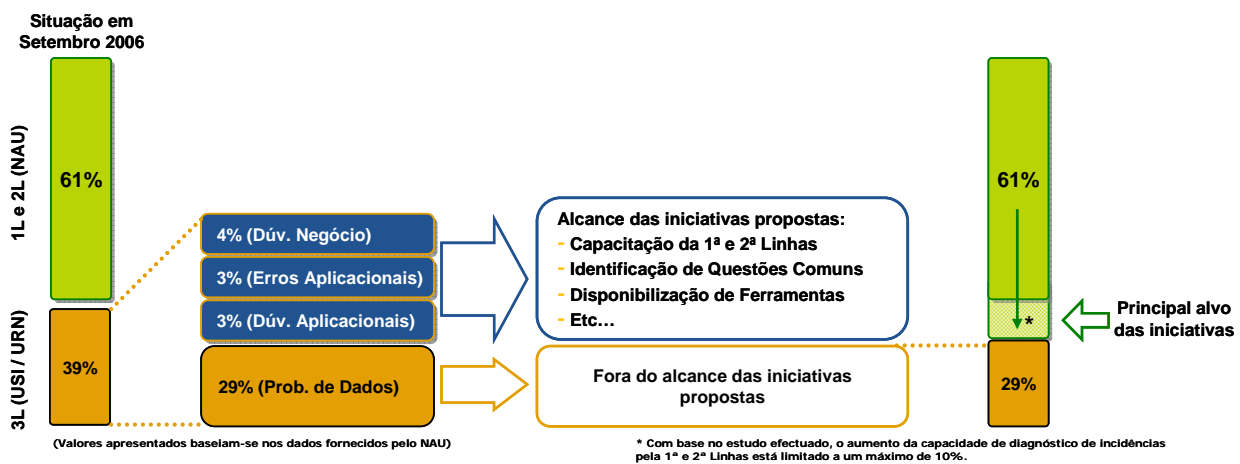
Situação em Setembro 2006

1L e 2L (NAU)

61%

3L (USI / URN)

39%

4% (Dúv. Negócio)

3% (Erros Aplicacionais)

3% (Dúv. Aplicacionais)

29% (Prob. de Dados)

Alcance das iniciativas propostas:
- Capacitação da 1ª e 2ª Linhas
- Identificação de Questões Comuns
- Disponibilização de Ferramentas
- Etc…

Fora do alcance das iniciativas propostas

61%

*

29%

Principal alvo das iniciativas

(Valores apresentados baseiam-se nos dados fornecidos pelo NAU)

* Com base no estudo efectuado, o aumento da capacidade de diagnóstico de incidências pela 1ª e 2ª Linhas está limitado a um máximo de 10%.